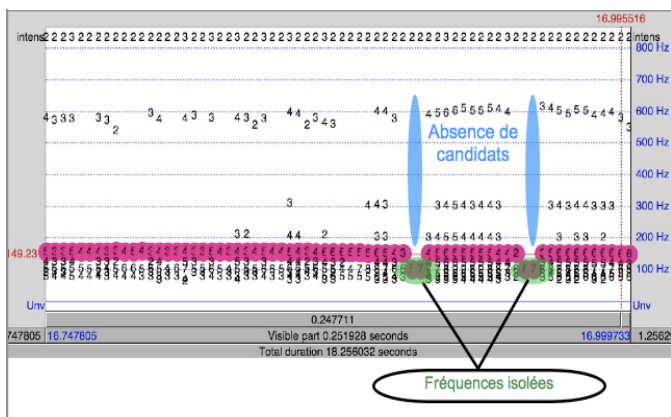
16.995516

intens 2 2 2 3 2 2 2 2 2 2 2 2 2 2 2 3 2 2 3 2 2 2 2 2 2 3 2 2 2 2 2 2 2 2 2 2 2 2 2 2 2 2 2 2 2 2 2 2 2 2 2 2 2 2 2 2 2 2 2 2 2 2 2 2 2 2 intens

800 Hz
700 Hz
600 Hz
500 Hz
400 Hz
300 Hz
200 Hz
100 Hz

4 3 3 3 3 3 2 3 4 4 3 3 4 3 2 3 4 4 2 3 4 3 4 4 3 4 5 6 6 5 5 5 5 4 4 3 4 5 5 5 5 4 4 4 3

Absence de candidats

3 4 4 3 3 4 5 4 3 4 4 3 3 4 3 4 4 3 3 3

3 2 4 4 2 3 3 3 4 5 5 4 4 4 4 3 3 3 2

149.23

Unv

0.247711

747805 16.747805 Visible part 0.251928 seconds 16.999733 1.2562

Total duration 18.256032 seconds

Fréquences isolées